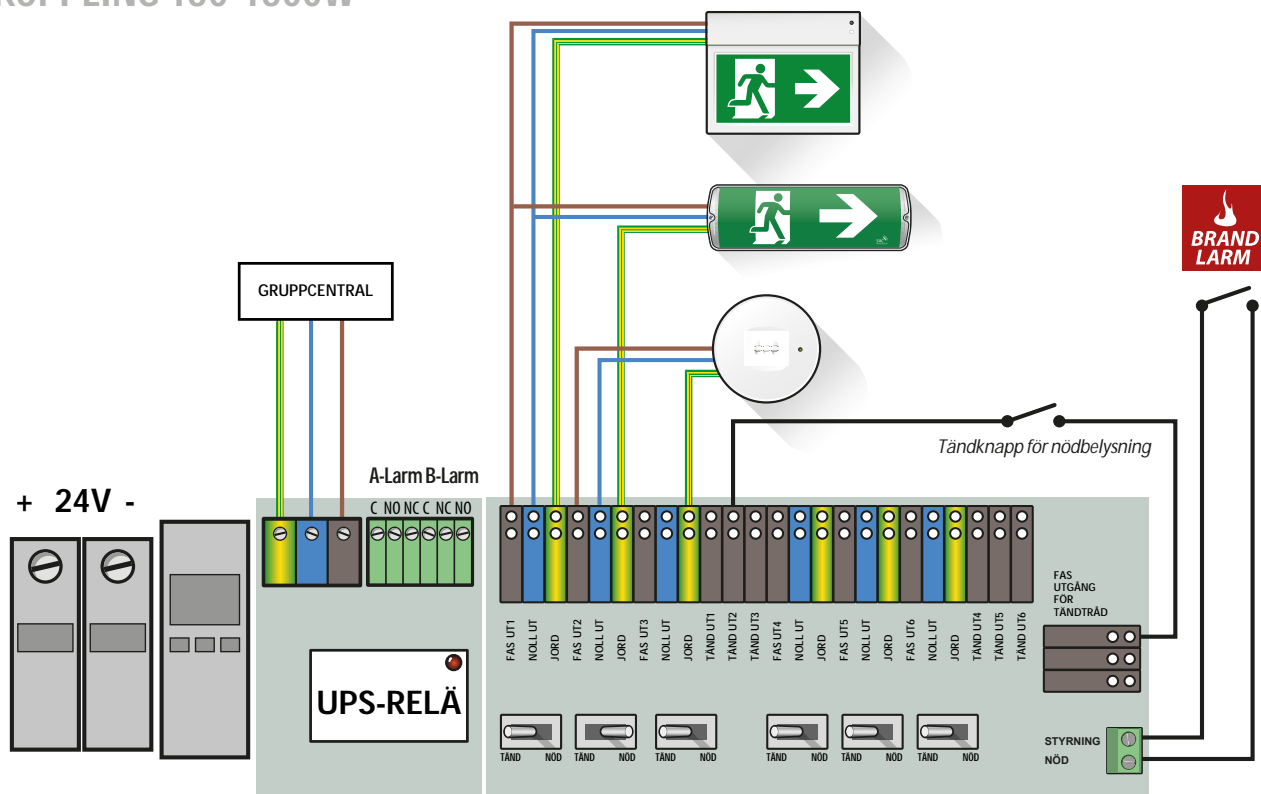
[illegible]

GRUPPCENTRAL

A-Larm B-Larm

C NO NC C NC NO

+ 24V -

UPS-RELÄ

Tändknapp för nödbelysning

BRAND LARM

FAS UT1
NOLL UT
JORD
FAS UT2
NOLL UT
JORD
FAS UT3
NOLL UT
JORD
TÄND UT1
TÄND UT2
TÄND UT3
FAS UT4
NOLL UT
JORD
FAS UT5
NOLL UT
JORD
FAS UT6
NOLL UT
JORD
TÄND UT4
TÄND UT5
TÄND UT6

FAS UTGÅNG FÖR TÄNDTRÅD

TÄND NÖD
TÄND NÖD
TÄND NÖD
TÄND NÖD
TÄND NÖD
TÄND NÖD

STYRNING
NÖD